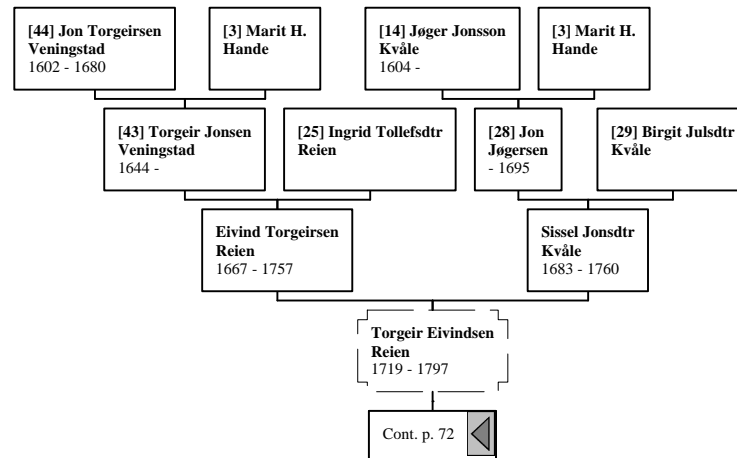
[44] Jon Torgeirsen Veningstad
1602 - 1680

[3] Marit H. Hande

[14] Jøger Jonsson Kvåle
1604 -

[3] Marit H. Hande

[43] Torgeir Jonsen Veningstad
1644 -

[25] Ingrid Tollefsdtr Reien

[28] Jon Jøgersen
- 1695

[29] Birgit Julsdtr Kvåle

Eivind Torgeirsen Reien
1667 - 1757

Sissel Jonsdtr Kvåle
1683 - 1760

Torgeir Eivindsen Reien
1719 - 1797

Cont. p. 72